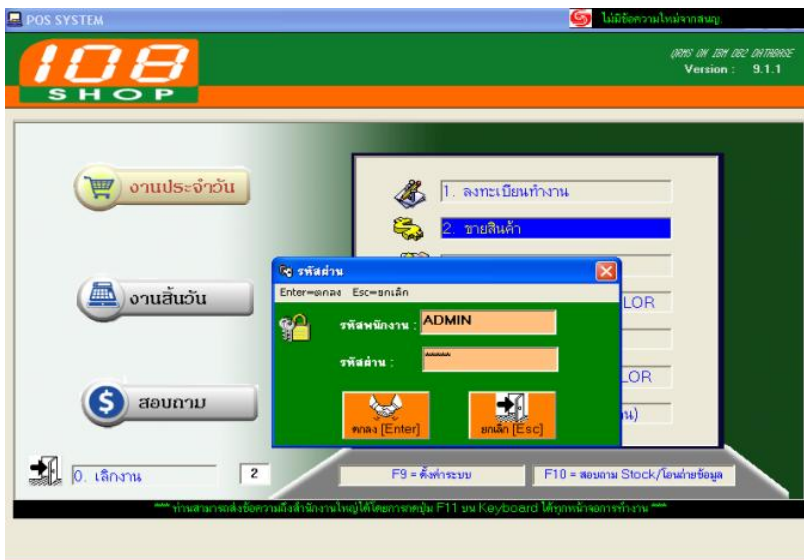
POS SYSTEM

ไม่มีข้อความใหม่จากสนญ.

108 SHOP

QAMS ON IBM DB2 DATABASE
Version : 9.1.1

งานประจำวัน

งานสิ้นวัน

สอบถาม

1. ลงทะเบียนทำงาน

2. ขายสินค้า

รหัสผ่าน

Enter=ตกลง Esc=ยกเลิก

รหัสพนักงาน : ADMIN

รหัสผ่าน : *****

ตกลง [Enter]

ยกเลิก [Esc]

LOR

LOR

น)

0. เลิกงาน

2

F9 = ตั้งค่าระบบ

F10 = สอบถาม Stock/โอนถ่ายข้อมูล

*** ท่านสามารถส่งข้อความถึงสำนักงานใหญ่ได้โดยการกดปุ่ม F11 บน Keyboard ได้ทุกหน้าจอการทำงาน ***